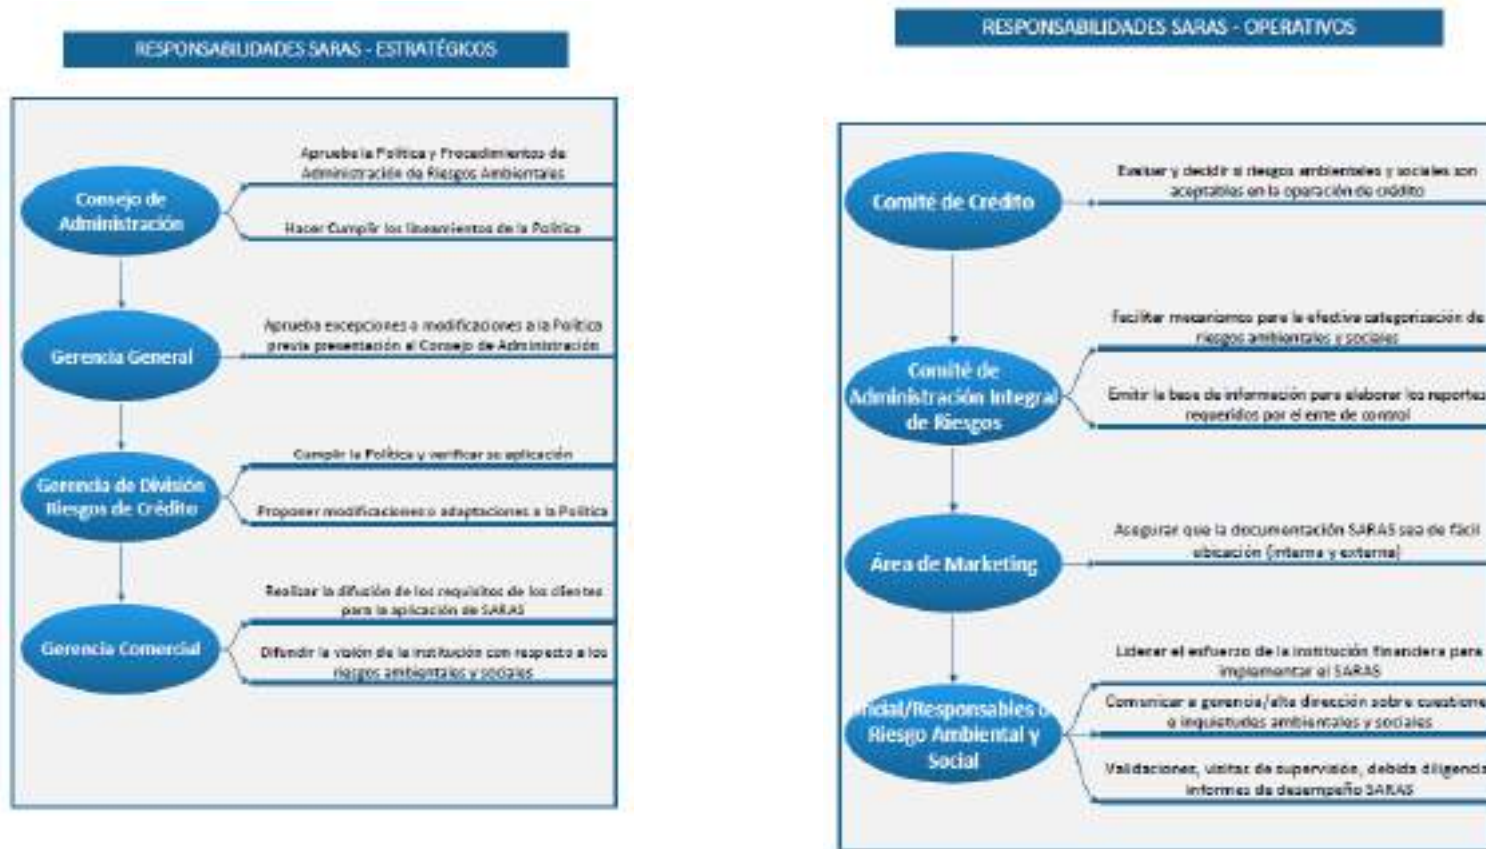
RESPONSABILIDADES SARAS - ESTRATÉGICOS

Consejo de Administración

Aprueba la Política y Procedimientos de Administración de Riesgos Ambientales

Hacer Cumplir los lineamientos de la Política

Gerencia General

Aprueba excepciones o modificaciones a la Política previa presentación al Consejo de Administración

Gerencia de División Riesgos de Crédito

Cumplir la Política y verificar su aplicación

Proponer modificaciones o adaptaciones a la Política

Gerencia Comercial

Realizar la difusión de los requisitos de los clientes para la aplicación de SARAS

Difundir la visión de la institución con respecto a los riesgos ambientales y sociales

RESPONSABILIDADES SARAS - OPERATIVOS

Comité de Crédito

Evaluar y decidir si riesgos ambientales y sociales son aceptables en la operación de crédito

Comité de Administración Integral de Riesgos

Facilitar mecanismos para la efectiva categorización de riesgos ambientales y sociales

Emitir la base de información para elaborar los reportes requeridos por el ente de control

Área de Marketing

Asegurar que la documentación SARAS sea de fácil ubicación (interna y externa)

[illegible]cial/Responsables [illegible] Riesgo Ambiental y Social

Liderar el esfuerzo de la institución financiera para implementar el SARAS

Comunicar a gerencia/alta dirección sobre cuestione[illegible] e inquietudes ambientales y sociales

Validaciones, visitas de supervisión, debida diligenci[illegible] informes de desempeño SARAS